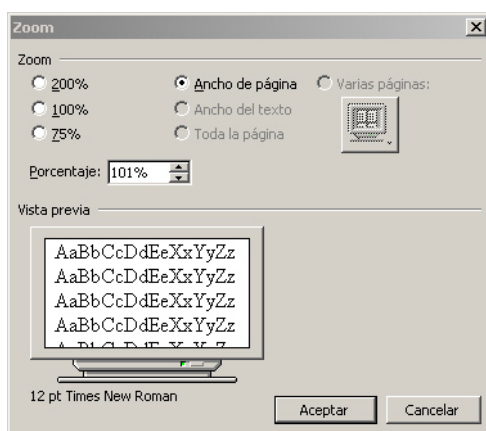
Zoom

Zoom

200%

100%

75%

Ancho de página

Ancho del texto

Toda la página

Varias páginas:

Porcentaje: 101%

Vista previa

AaBbCcDdEeXxYyZz
AaBbCcDdEeXxYyZz
AaBbCcDdEeXxYyZz
AaBbCcDdEeXxYyZz
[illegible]

12 pt Times New Roman

Aceptar

Cancelar